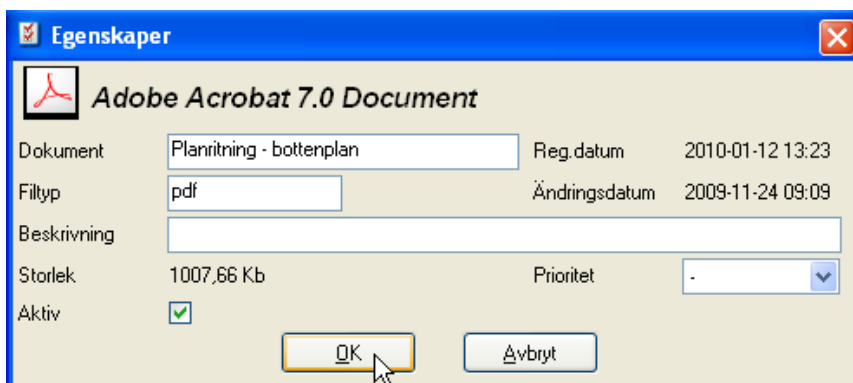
Egenskaper

Adobe Acrobat 7.0 Document

| | | | |
|---|---|---|---|
| Dokument | Planritning - bottenplan | Reg.datum | 2010-01-12 13:23 |
| Filtyp | pdf | Ändringsdatum | 2009-11-24 09:09 |
| Beskrivning | | | |
| Storlek | 1007,66 Kb | Prioritet | - |
| Aktiv | ✓ | | |

OK

Avbryt